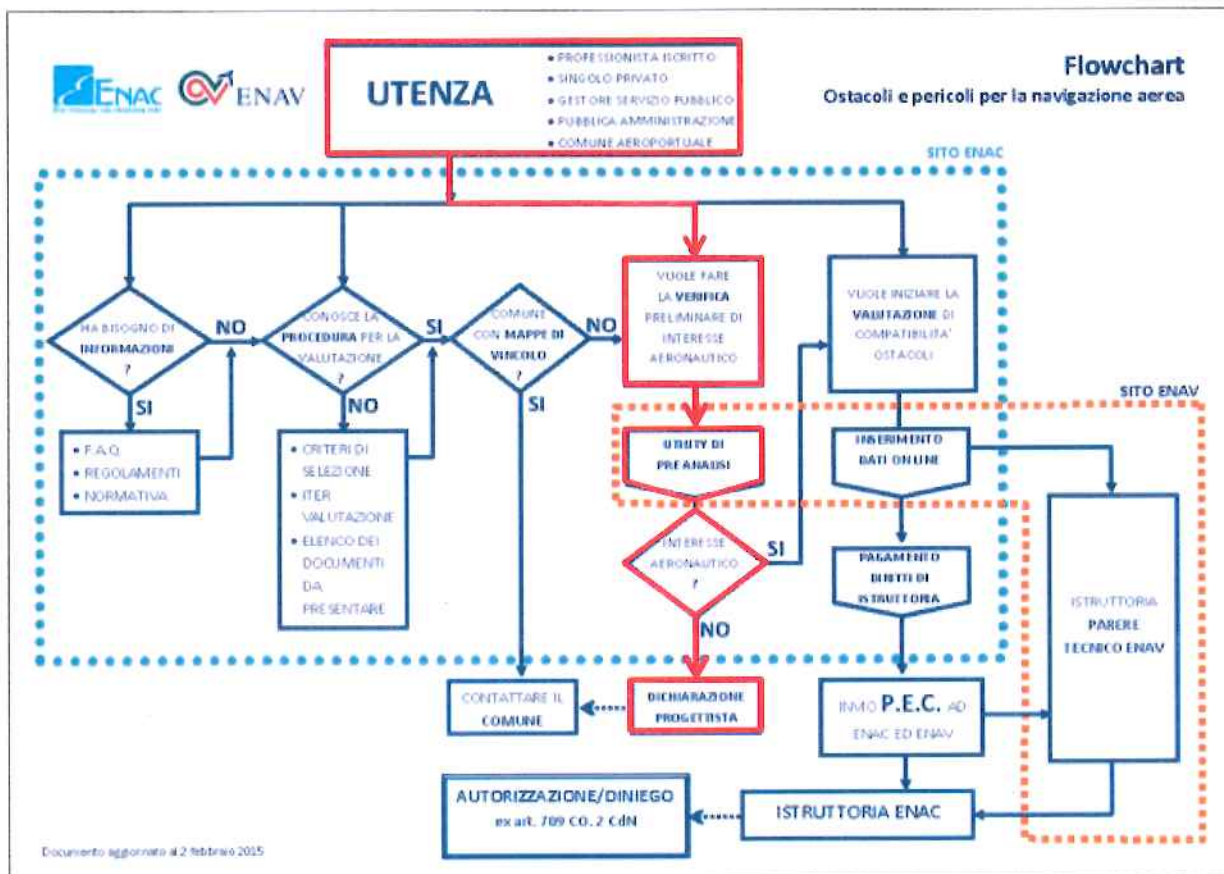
ENAC

ENAV

UTENZA

• PROFESSIONISTA ISCRITTO
• SINGOLO PRIVATO
• GESTORE SERVIZIO PUBBLICO
• PUBBLICA AMMINISTRAZIONE
• COMUNE AEROPORTUALE

Flowchart
Ostacoli e pericoli per la navigazione aerea

SITO ENAC

HA BISOGNO DI INFORMAZIONI ?

NO

SI

• F.A.Q.
• REGOLAMENTI
• NORMATIVA

CONOSCE LA PROCEDURA PER LA VALUTAZIONE ?

SI

NO

• CRITERI DI SELEZIONE
• ITER VALUTAZIONE
• ELENCO DEI DOCUMENTI DA PRESENTARE

COMUNE CON MAPPE DI VINCOLO ?

NO

SI

VUOLE FARE LA VERIFICA PRELIMINARE DI INTERESSE AERONAUTICO

UTILITY DI PREANALISI

INTERESSE AERONAUTICO ?

SI

NO

VUOLE INIZIARE LA VALUTAZIONE DI COMPATIBILITA' OSTACOLI

SITO ENAV

INSERIMENTO DATI ONLINE

PAGAMENTO DIRITTI DI ISTRUTTORIA

ISTRUTTORIA PARERE TECNICO ENAV

CONTATTARE IL COMUNE

DICHIARAZIONE PROGETTISTA

INVIO P.E.C. AD ENAC ED ENAV

AUTORIZZAZIONE/DINIEGO ex art. 709 CO. 2 CdN

ISTRUTTORIA ENAC

Documento aggiornato al 2 febbraio 2015